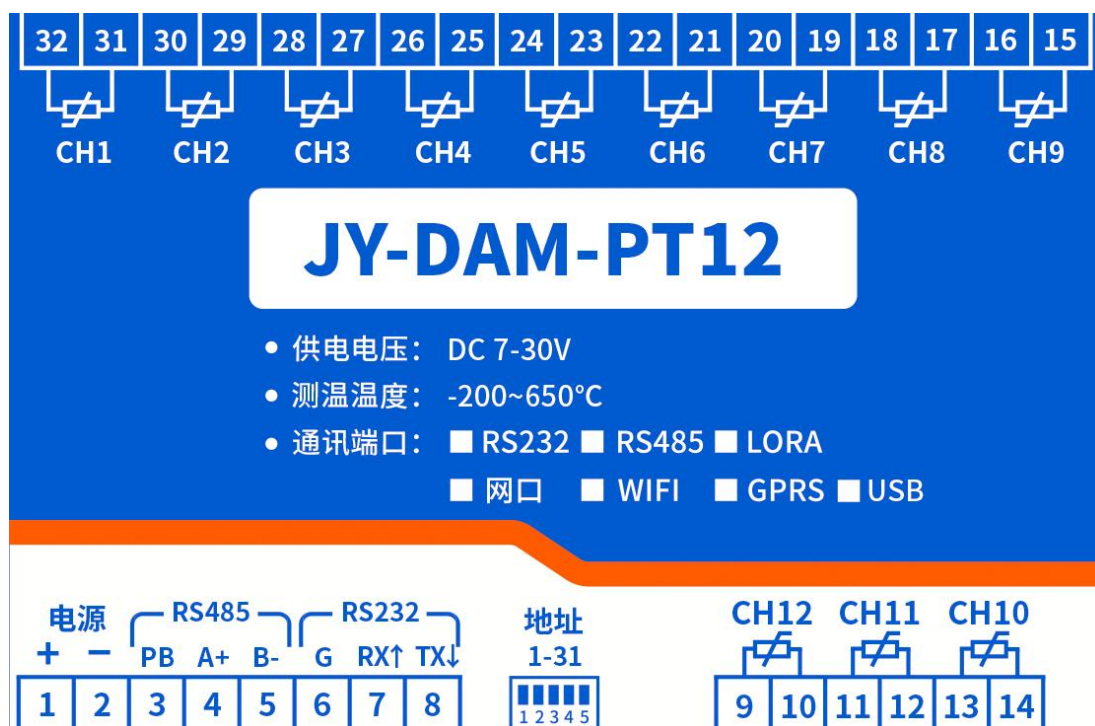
32 31 30 29 28 27 26 25 24 23 22 21 20 19 18 17 16 15

CH1 CH2 CH3 CH4 CH5 CH6 CH7 CH8 CH9

JY-DAM-PT12

• 供电电压: DC 7-30V
• 测温温度: -200~650°C
• 通讯端口: ■ RS232 ■ RS485 ■ LORA
■ 网口 ■ WIFI ■ GPRS ■ USB

电源
+ −
RS485
PB A+ B-
RS232
G RX↑ TX↓
地址
1-31
1 2 3 4 5
1 2 3 4 5 6 7 8

CH12 CH11 CH10
9 10 11 12 13 14